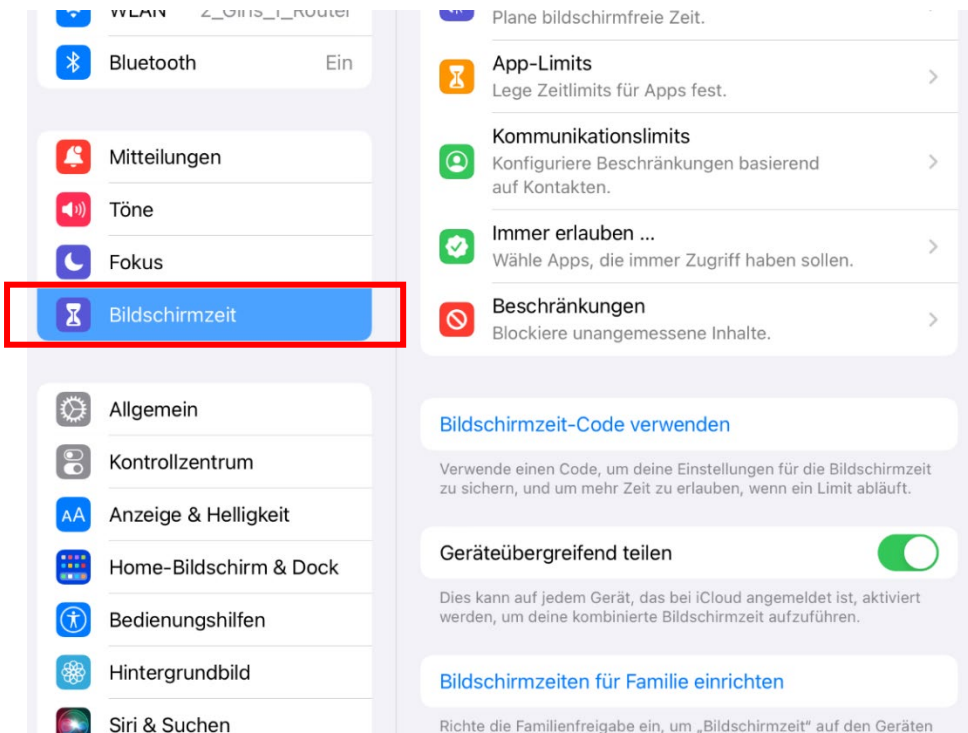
WLAN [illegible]

Bluetooth Ein

Mitteilungen

Töne

Fokus

Bildschirmzeit

Allgemein

Kontrollzentrum

AA Anzeige & Helligkeit

Home-Bildschirm & Dock

Bedienungshilfen

Hintergrundbild

Siri & Suchen

Plane bildschirmfreie Zeit.

App-Limits
Lege Zeitlimits für Apps fest.

Kommunikationslimits
Konfiguriere Beschränkungen basierend auf Kontakten.

Immer erlauben ...
Wähle Apps, die immer Zugriff haben sollen.

Beschränkungen
Blockiere unangemessene Inhalte.

Bildschirmzeit-Code verwenden

Verwende einen Code, um deine Einstellungen für die Bildschirmzeit zu sichern, und um mehr Zeit zu erlauben, wenn ein Limit abläuft.

Geräteübergreifend teilen

Dies kann auf jedem Gerät, das bei iCloud angemeldet ist, aktiviert werden, um deine kombinierte Bildschirmzeit aufzuführen.

Bildschirmzeiten für Familie einrichten

Richte die Familienfreigabe ein, um „Bildschirmzeit" auf den Geräten